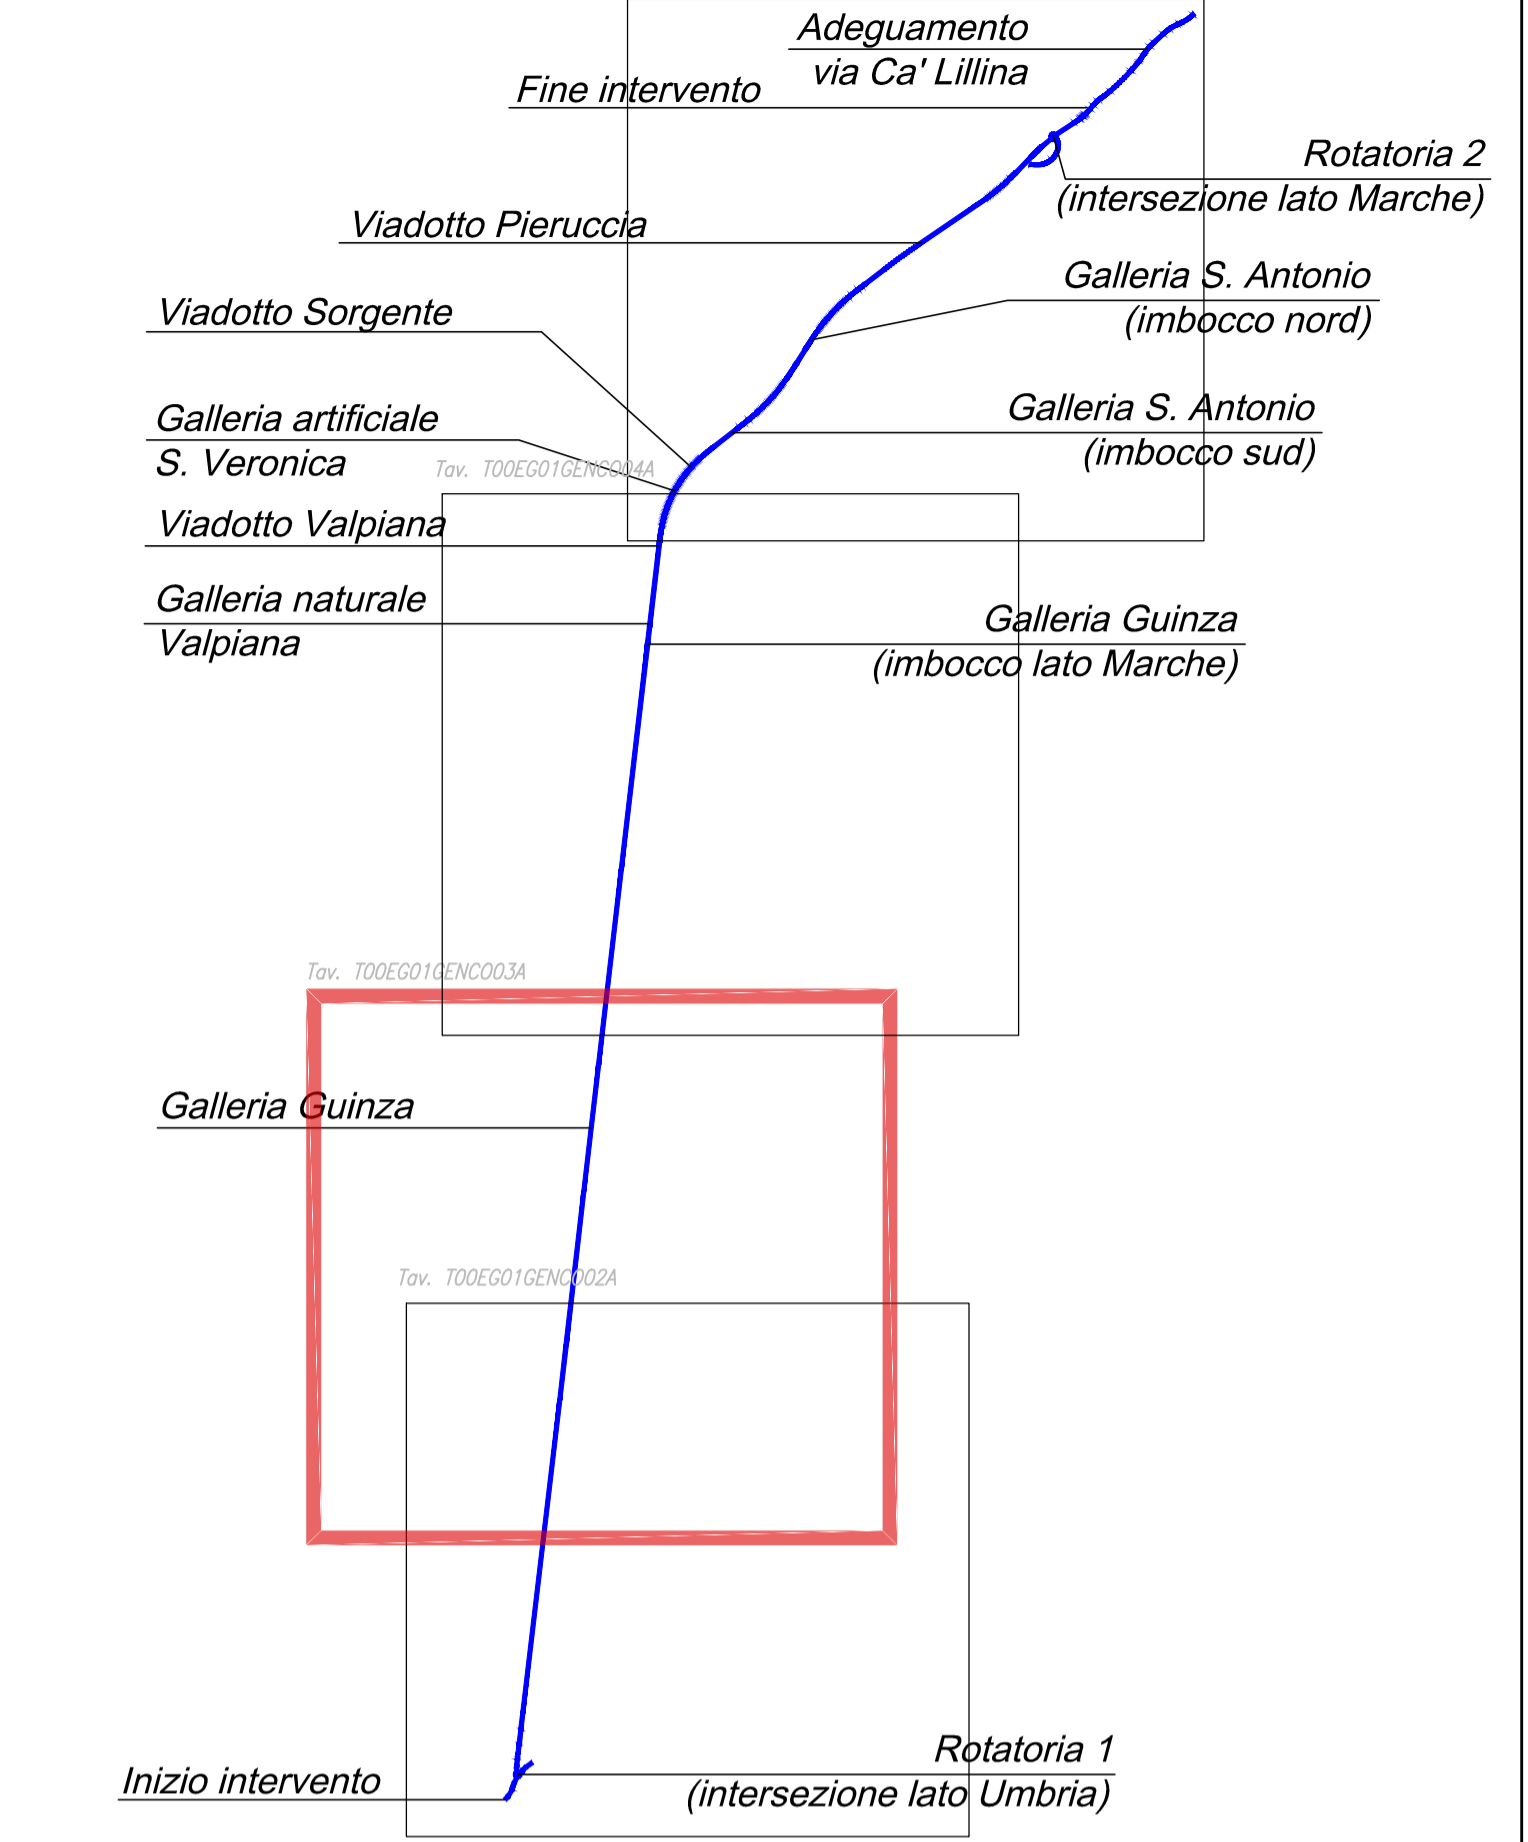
Adeguamento
via Ca' Lillina

Fine intervento

Rotatoria 2
(intersezione lato Marche)

Viadotto Pieruccia

Galleria S. Antonio
(imbocco nord)

Viadotto Sorgente

Galleria artificiale
S. Veronica

Galleria S. Antonio
(imbocco sud)

Tav. T00EG01GENC004A

Viadotto Valpiana

Galleria naturale
Valpiana

Galleria Guinza
(imbocco lato Marche)

Tav. T00EG01GENC003A

Galleria Guinza

Tav. T00EG01GENC002A

Rotatoria 1
(intersezione lato Umbria)

Inizio intervento